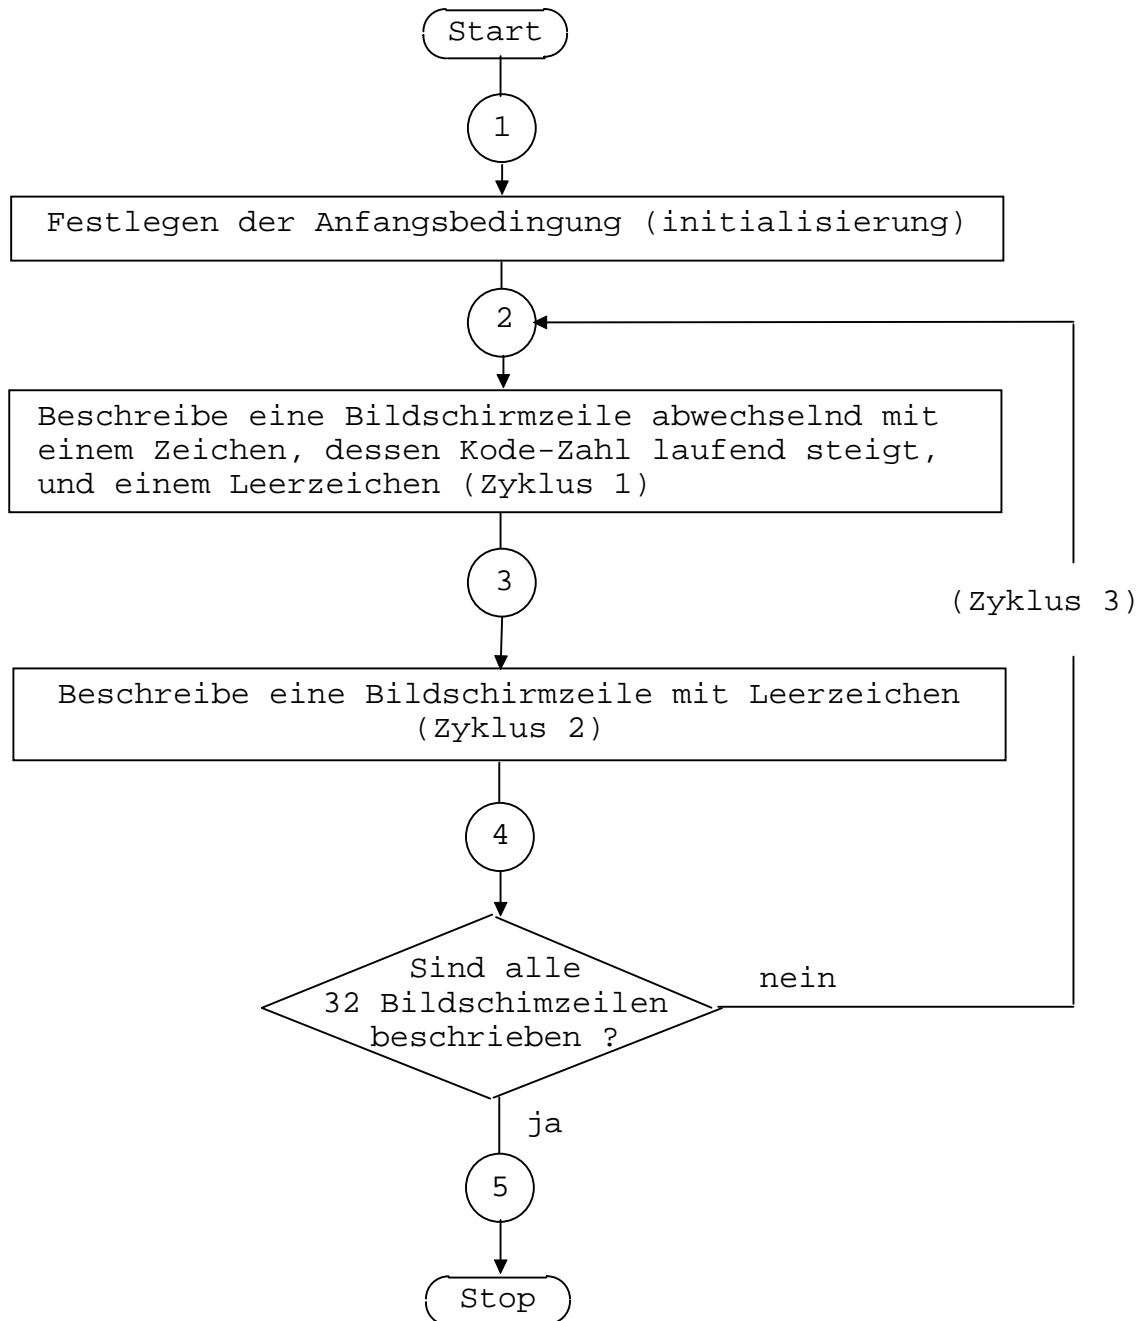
Start

1

Festlegen der Anfangsbedingung (initialisierung)

2

Beschreibe eine Bildschirmzeile abwechselnd mit einem Zeichen, dessen Kode-Zahl laufend steigt, und einem Leerzeichen (Zyklus 1)

3

(Zyklus 3)

Beschreibe eine Bildschirmzeile mit Leerzeichen (Zyklus 2)

4

Sind alle 32 Bildschimzeilen beschrieben ?

nein

ja

5

Stop